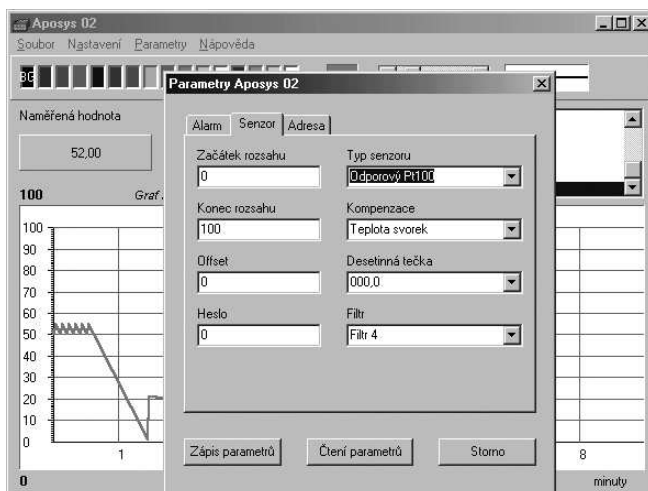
Aposys 02

Soubor Nastavení Parametry Nápověda

BG

Naměřená hodnota

52,00

100 Graf

100
90
80
70
60
50
40
30
20
10
0

1

8

0

minuty

Parametry Aposys 02

Alarm Senzor Adresa

Začátek rozsahu
0

Typ senzoru
Odporový Pt100

Konec rozsahu
100

Kompenzace
Teplota svorek

Offset
0

Desetinná tečka
000,0

Heslo
0

Filtr
Filtr 4

Zápis parametrů
Čtení parametrů
Storno